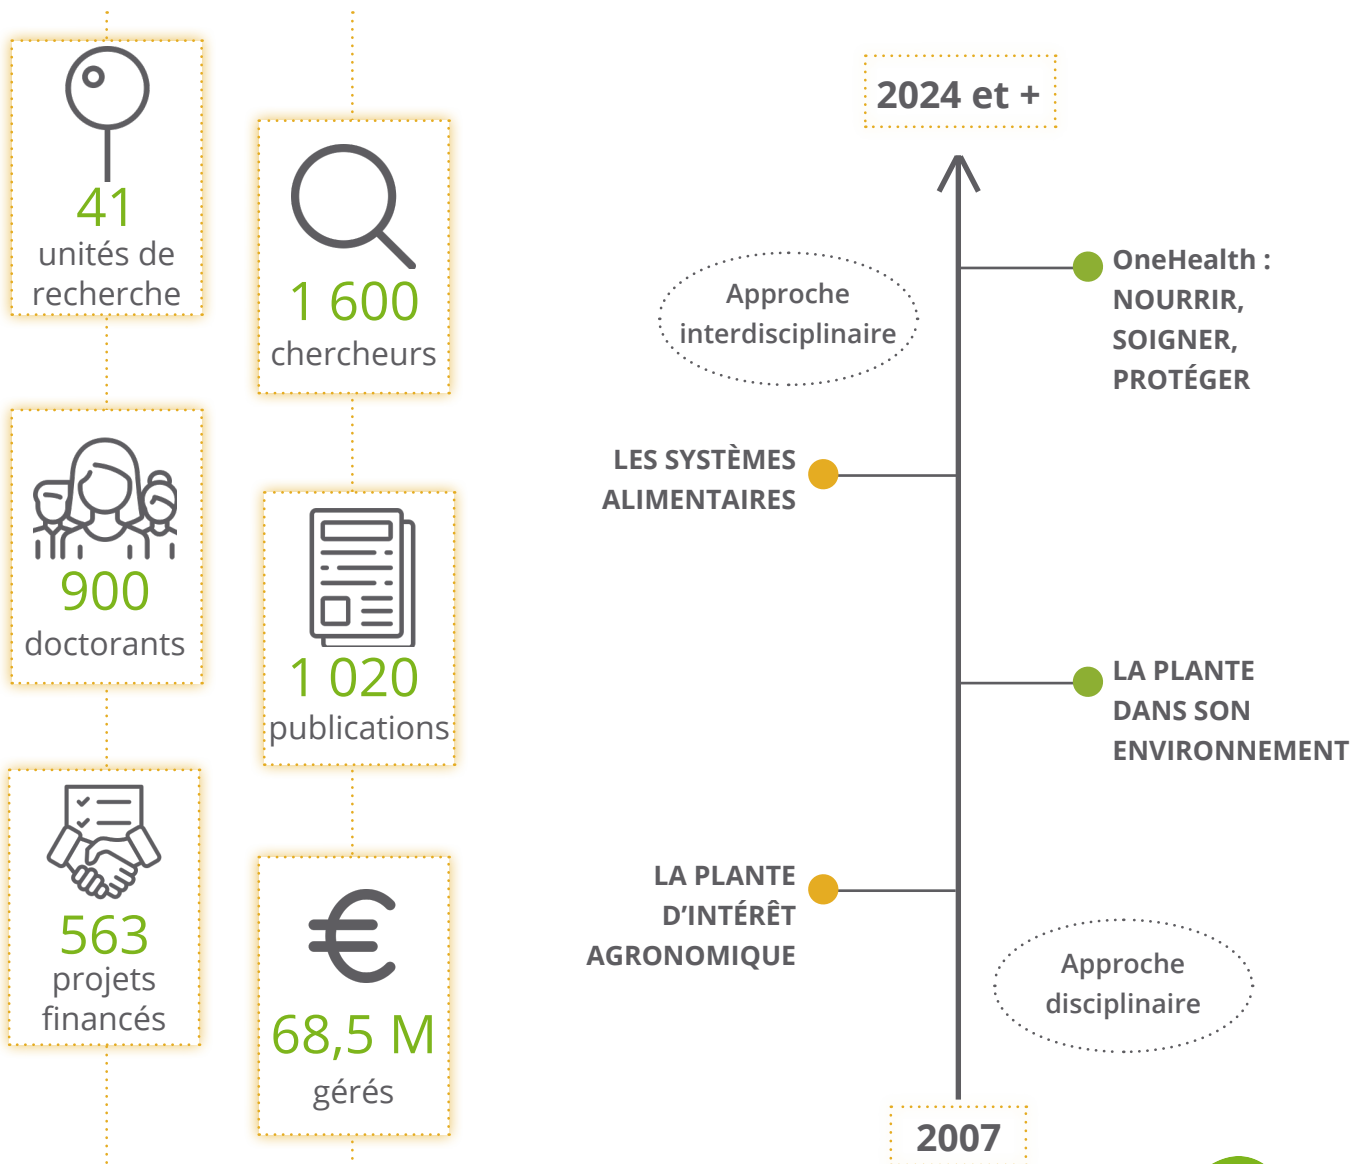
41
unités de recherche

1 600
chercheurs

900
doctorants

1 020
publications

563
projets financés

€

68,5 M
gérés

2024 et +

OneHealth : NOURRIR, SOIGNER, PROTÉGER

Approche interdisciplinaire

LES SYSTÈMES ALIMENTAIRES

LA PLANTE DANS SON ENVIRONNEMENT

LA PLANTE D'INTÉRÊT AGRONOMIQUE

Approche disciplinaire

2007